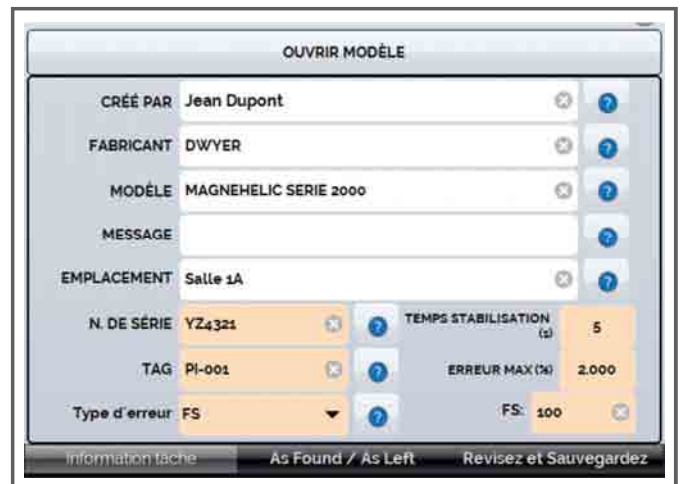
OUVRIR MODÈLE

CRÉÉ PAR Jean Dupont

FABRICANT DWYER

MODÈLE MAGNEHELIC SERIE 2000

MESSAGE

EMPLACEMENT Salle 1A

N. DE SÉRIE YZ4321

TEMPS STABILISATION (s) 5

TAG PI-001

ERREUR MAX (%) 2.000

Type d'erreur FS

FS: 100

Information tache | As Found / As Left | Revisez et Sauvegardez